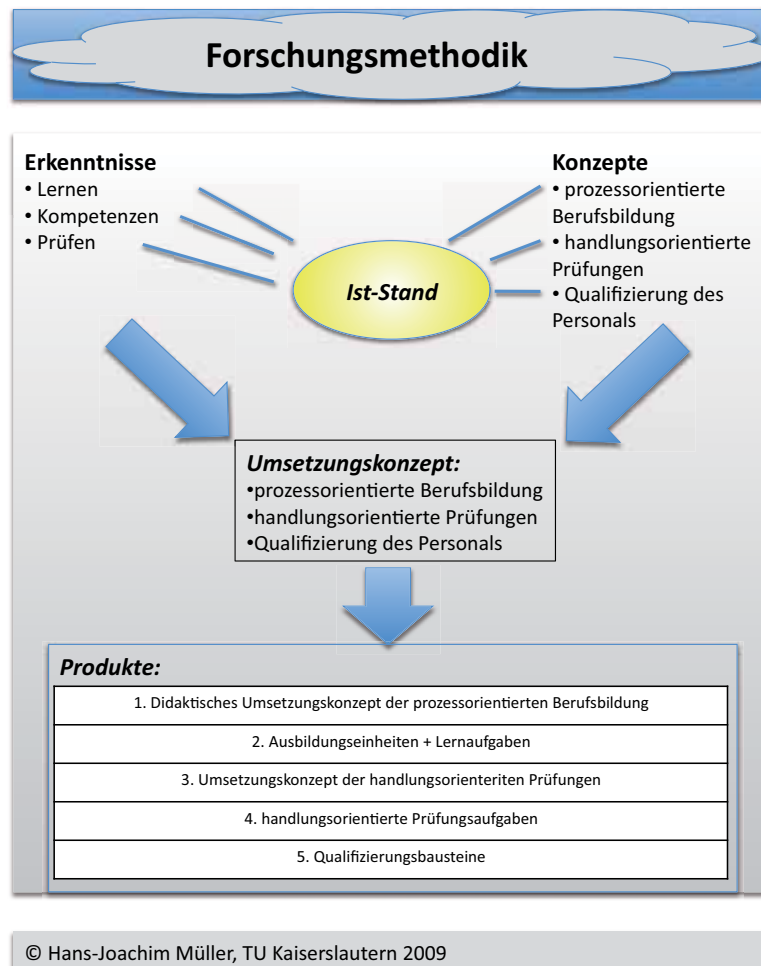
Forschungsmethodik

Erkenntnisse
• Lernen
• Kompetenzen
• Prüfen

Konzepte
• prozessorientierte Berufsbildung
• handlungsorientierte Prüfungen
• Qualifizierung des Personals

Ist-Stand

Umsetzungskonzept:
•prozessorientierte Berufsbildung
•handlungsorientierte Prüfungen
•Qualifizierung des Personals

Produkte:

| 1. Didaktisches Umsetzungskonzept der prozessorientierten Berufsbildung |
|---|
| 2. Ausbildungseinheiten + Lernaufgaben |
| 3. Umsetzungskonzept der handlungsorienteriten Prüfungen |
| 4. handlungsorientierte Prüfungsaufgaben |
| 5. Qualifizierungsbausteine |

© Hans-Joachim Müller, TU Kaiserslautern 2009